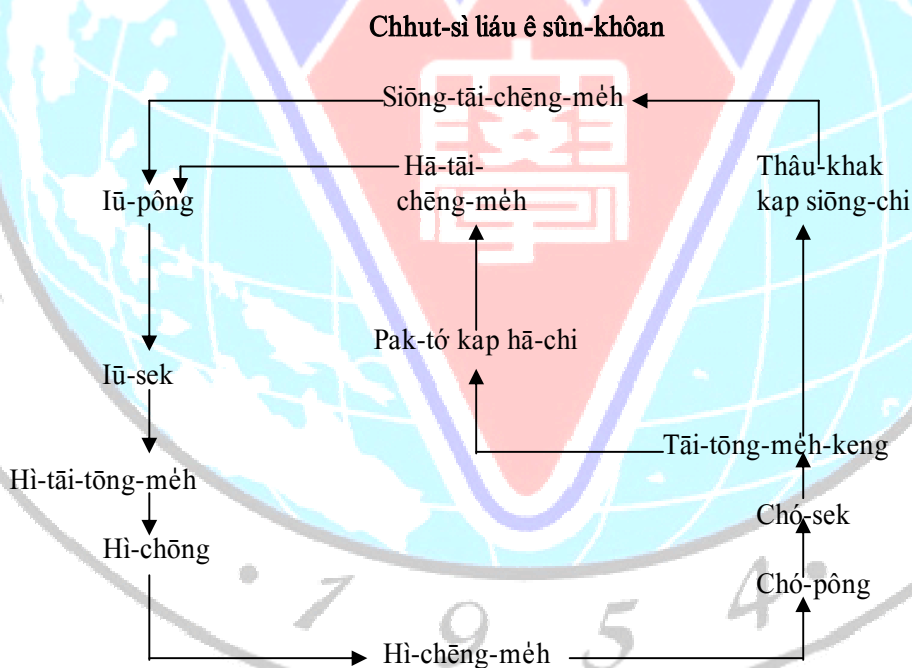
Chhut-sì liáu ê sûn-khôan

Siōng-tāi-chēng-me̍h

Hā-tāi-chēng-me̍h

Thâu-khak kap siōng-chi

Iū-pông

Pak-tớ kap hā-chi

Iū-sek

Tāi-tōng-me̍h-keng

Hì-tāi-tōng-me̍h

Chó-sek

Hì-chōng

Chó-pông

Hì-chēng-me̍h

7 9 5 4